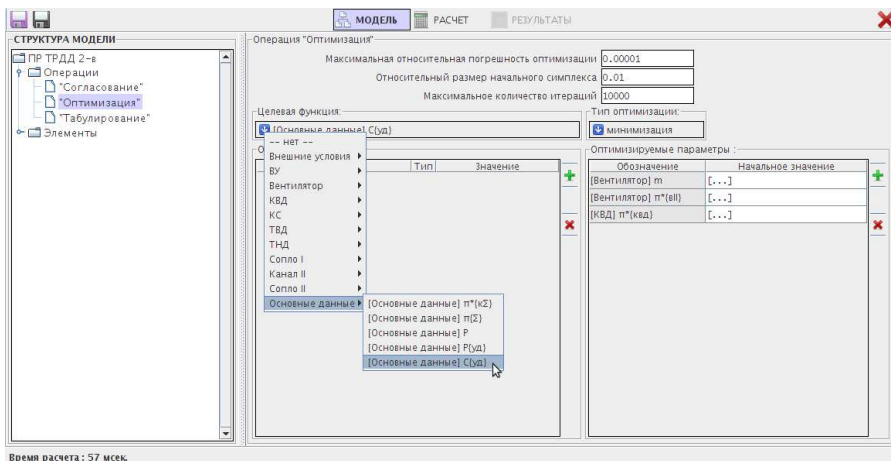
МОДЕЛЬ РАСЧЕТ РЕЗУЛЬТАТЫ

СТРУКТУРА МОДЕЛИ

ПР ТРДД 2-в
Операции
"Согласование"
"Оптимизация"
"Табулирование"
Элементы

Операция "Оптимизация"

Максимальная относительная погрешность оптимизации 0.00001
Относительный размер начального симплекса 0.01
Максимальное количество итераций 10000

Целевая функция:
[Основные данные] C(уд)

Тип оптимизации:
минимизация

-- нет --
Внешние условия
ВУ
Вентилятор
КВД
КС
ТВД
ТНД
Сопло I
Канал II
Сопло II
Основные данные

[Основные данные] π*(кΣ)
[Основные данные] π(Σ)
[Основные данные] P
[Основные данные] P(уд)
[Основные данные] C(уд)

| Тип | Значение |
|---|---|

Оптимизируемые параметры :

| Обозначение | Начальное значение |
|---|---|
| [Вентилятор] m | [...] |
| [Вентилятор] π*(вII) | [...] |
| [КВД] π*(квд) | [...] |

Время расчета : 57 мсек.